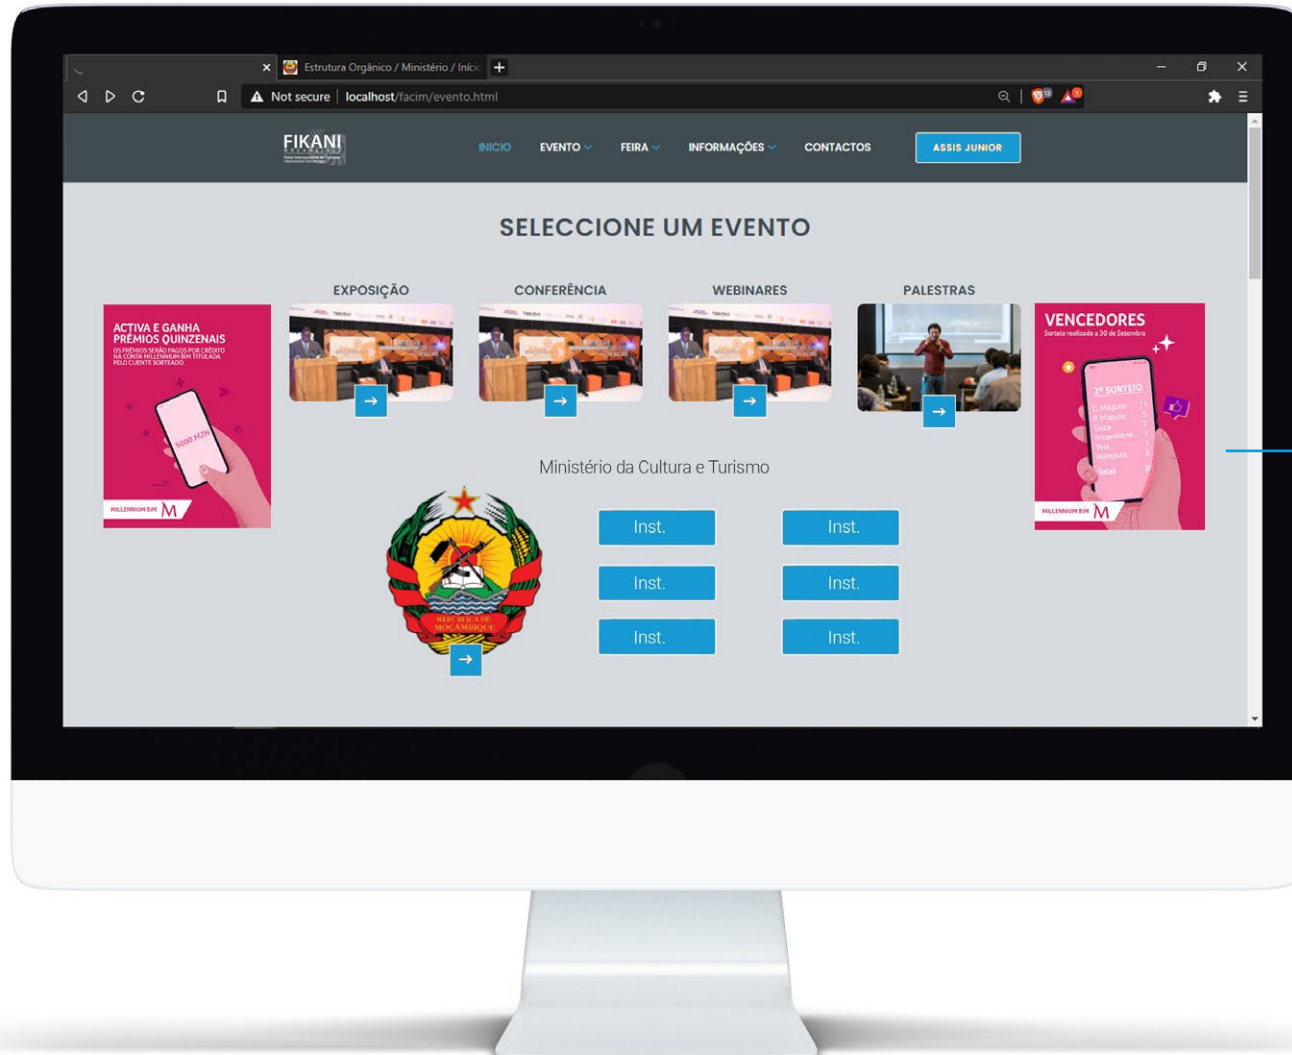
Estrutura Orgânico / Ministério / Inicio

Not secure | localhost/facim/evento.html

FIKANI

INICIO EVENTO FEIRA INFORMAÇÕES CONTACTOS ASSIS JUNIOR

SELECCIONE UM EVENTO

ACTIVA E GANHA PRÉMIOS QUINZENAIS
OS PRÉMIOS SERÃO PAGOS POR CRÉDITO NA CONTA MILLENNIUM BIM TITULADA PELO CLIENTE SORTEADO.

5000 MZN

MILLENNIUM BIM

EXPOSIÇÃO

CONFERÊNCIA

WEBINARES

PALESTRAS

VENCEDORES
Sorteio realizado a 30 de Setembro

2º SORTEIO

MILLENNIUM BIM

Ministério da Cultura e Turismo

REPÚBLICA DE MOÇAMBIQUE

Inst. Inst.

Inst. Inst.

Inst. Inst.